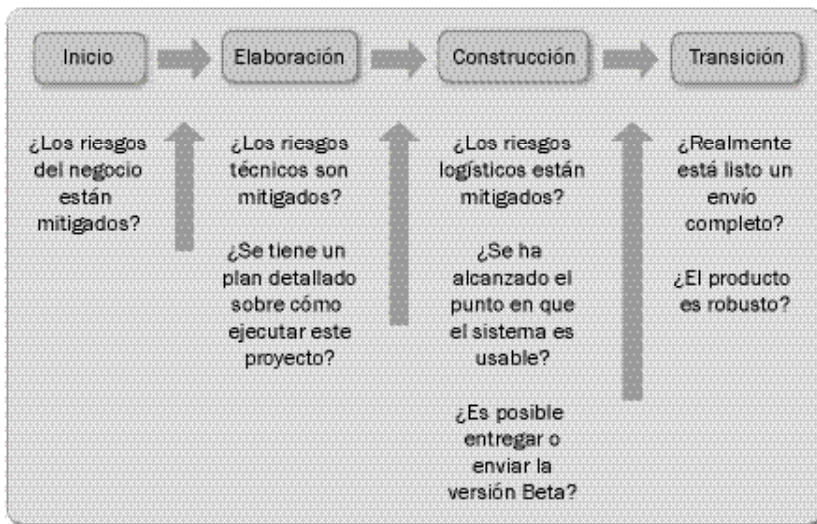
Inicio

Elaboración

Construcción

Transición

¿Los riesgos del negocio están mitigados?

¿Los riesgos técnicos son mitigados?

¿Se tiene un plan detallado sobre cómo ejecutar este proyecto?

¿Los riesgos logísticos están mitigados?

¿Se ha alcanzado el punto en que el sistema es usable?

¿Es posible entregar o enviar la versión Beta?

¿Realmente está listo un envío completo?

¿El producto es robusto?